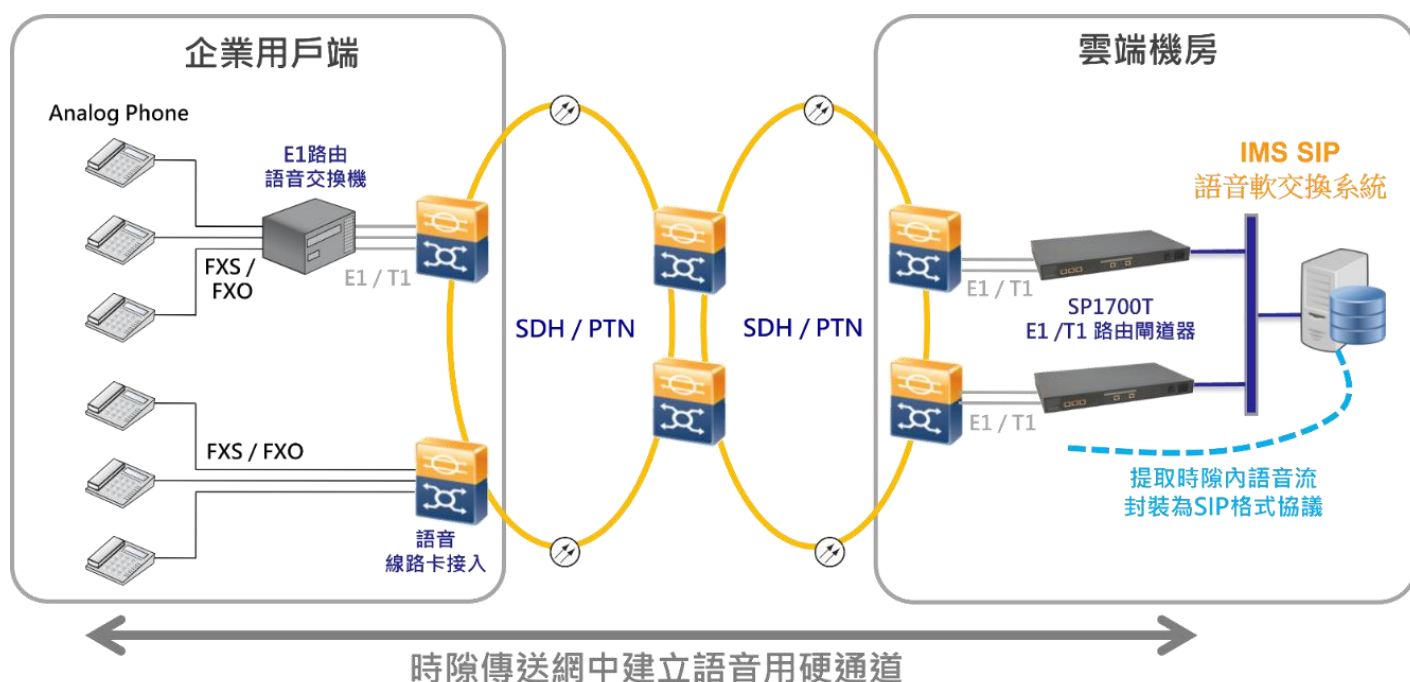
企業用戶端

Analog Phone

E1路由
語音交換機

FXS / FXO

E1 / T1

FXS / FXO

語音
線路卡接入

SDH / PTN

SDH / PTN

雲端機房

IMS SIP
語音軟交換系統

E1 / T1

SP1700T
E1 /T1 路由閘道器

E1 / T1

提取時隙內語音流
封裝為SIP格式協議

時隙傳送網中建立語音用硬通道